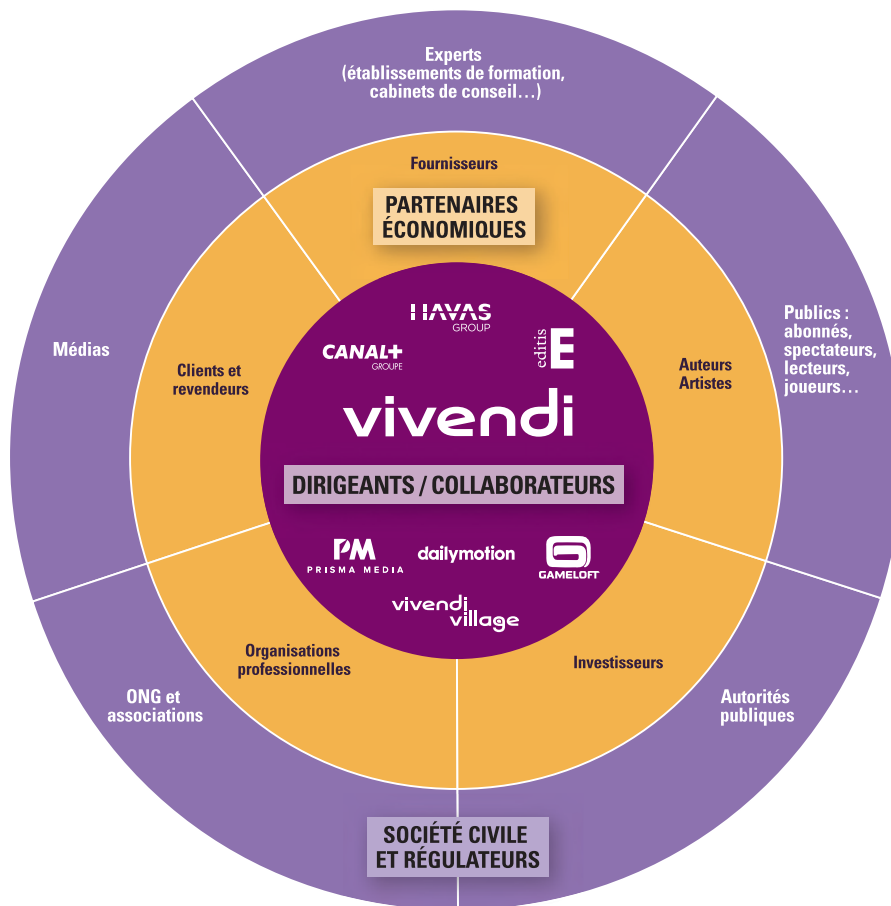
Experts
(établissements de formation,
cabinets de conseil…)

Fournisseurs

PARTENAIRES
ÉCONOMIQUES

Médias

Clients et
revendeurs

HAVAS
GROUP

CANAL+
GROUPE

editis
E

Auteurs
Artistes

Publics :
abonnés,
spectateurs,
lecteurs,
joueurs…

vivendi

DIRIGEANTS / COLLABORATEURS

PM
PRISMA MEDIA

dailymotion

GAMELOFT

vivendi
village

Organisations
professionnelles

Investisseurs

ONG et
associations

Autorités
publiques

SOCIÉTÉ CIVILE
ET RÉGULATEURS